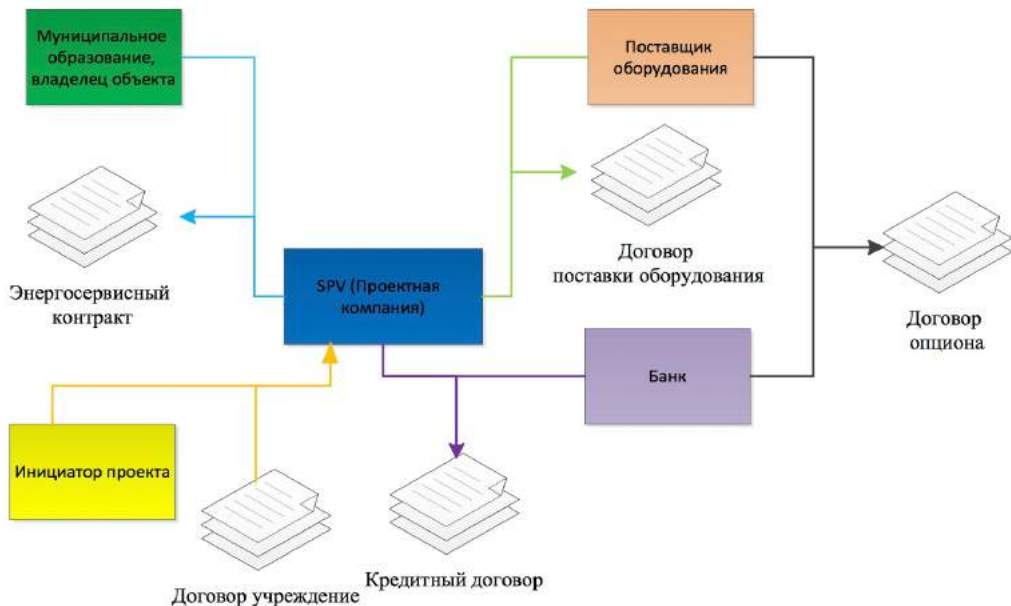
Муниципальное образование, владелец объекта

Поставщик оборудования

Договор поставки оборудования

Энергосервисный контракт

SPV (Проектная компания)

Договор опциона

Банк

Инициатор проекта

Договор учреждение

Кредитный договор